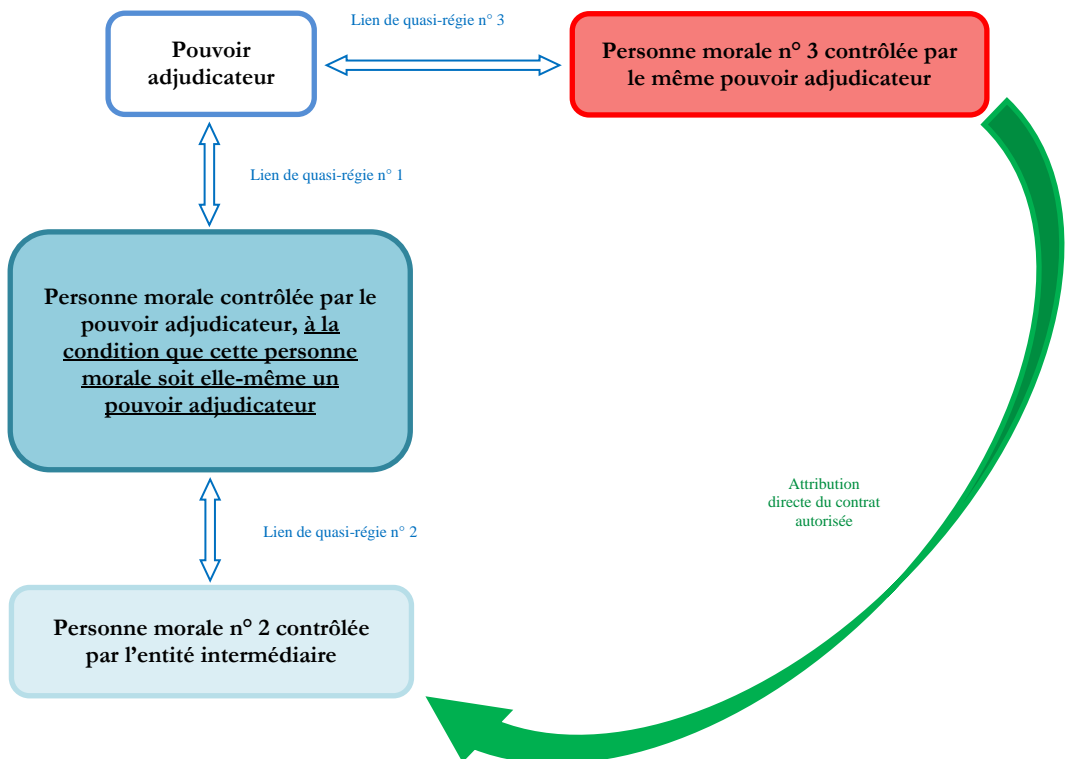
Pouvoir adjudicateur

Lien de quasi-régie n° 3

Personne morale n° 3 contrôlée par le même pouvoir adjudicateur

Lien de quasi-régie n° 1

Personne morale contrôlée par le pouvoir adjudicateur, à la condition que cette personne morale soit elle-même un pouvoir adjudicateur

Attribution directe du contrat autorisée

Lien de quasi-régie n° 2

Personne morale n° 2 contrôlée par l'entité intermédiaire